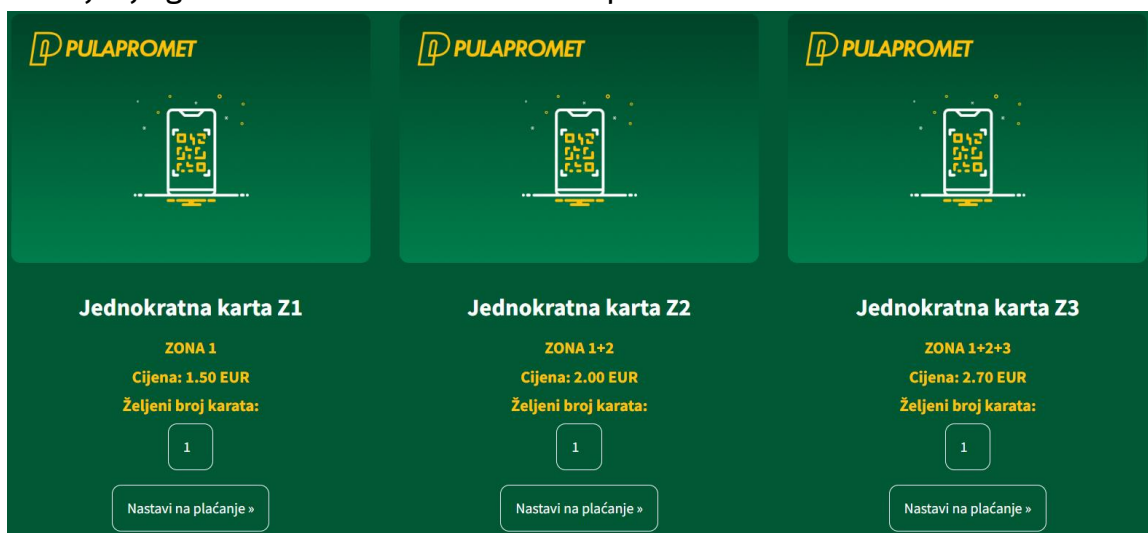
PULAPROMET

Jednokratna karta Z1

ZONA 1

Cijena: 1.50 EUR

Željeni broj karata:

1

Nastavi na plaćanje »

PULAPROMET

Jednokratna karta Z2

ZONA 1+2

Cijena: 2.00 EUR

Željeni broj karata:

1

Nastavi na plaćanje »

PULAPROMET

Jednokratna karta Z3

ZONA 1+2+3

Cijena: 2.70 EUR

Željeni broj karata:

1

Nastavi na plaćanje »